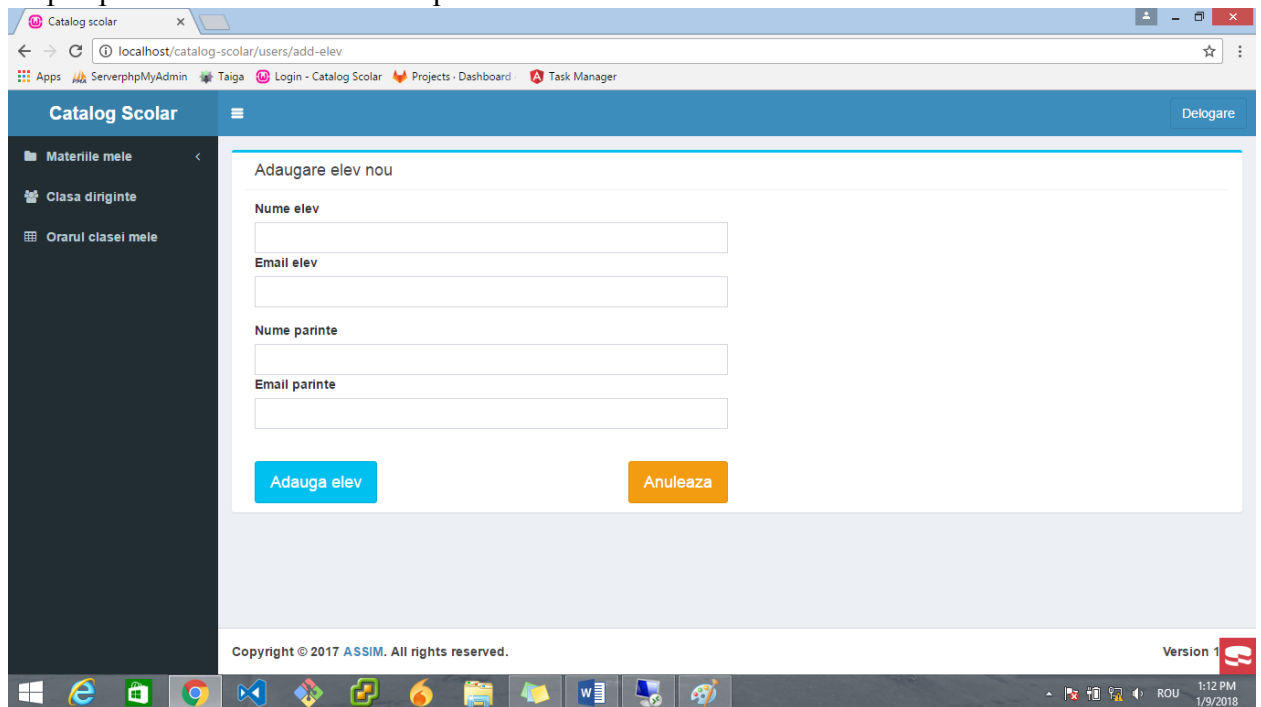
Catalog scolar ×

localhost/catalog-scolar/users/add-elev

Apps ServerphpMyAdmin Taiga Login - Catalog Scolar Projects · Dashboard Task Manager

Catalog Scolar

Delogare

Materiile mele

Clasa diriginte

Orarul clasei mele

Adaugare elev nou

Nume elev

Email elev

Nume parinte

Email parinte

Adauga elev

Anuleaza

Copyright © 2017 ASSIM. All rights reserved.

Version 1

ROU 1:12 PM 1/9/2018